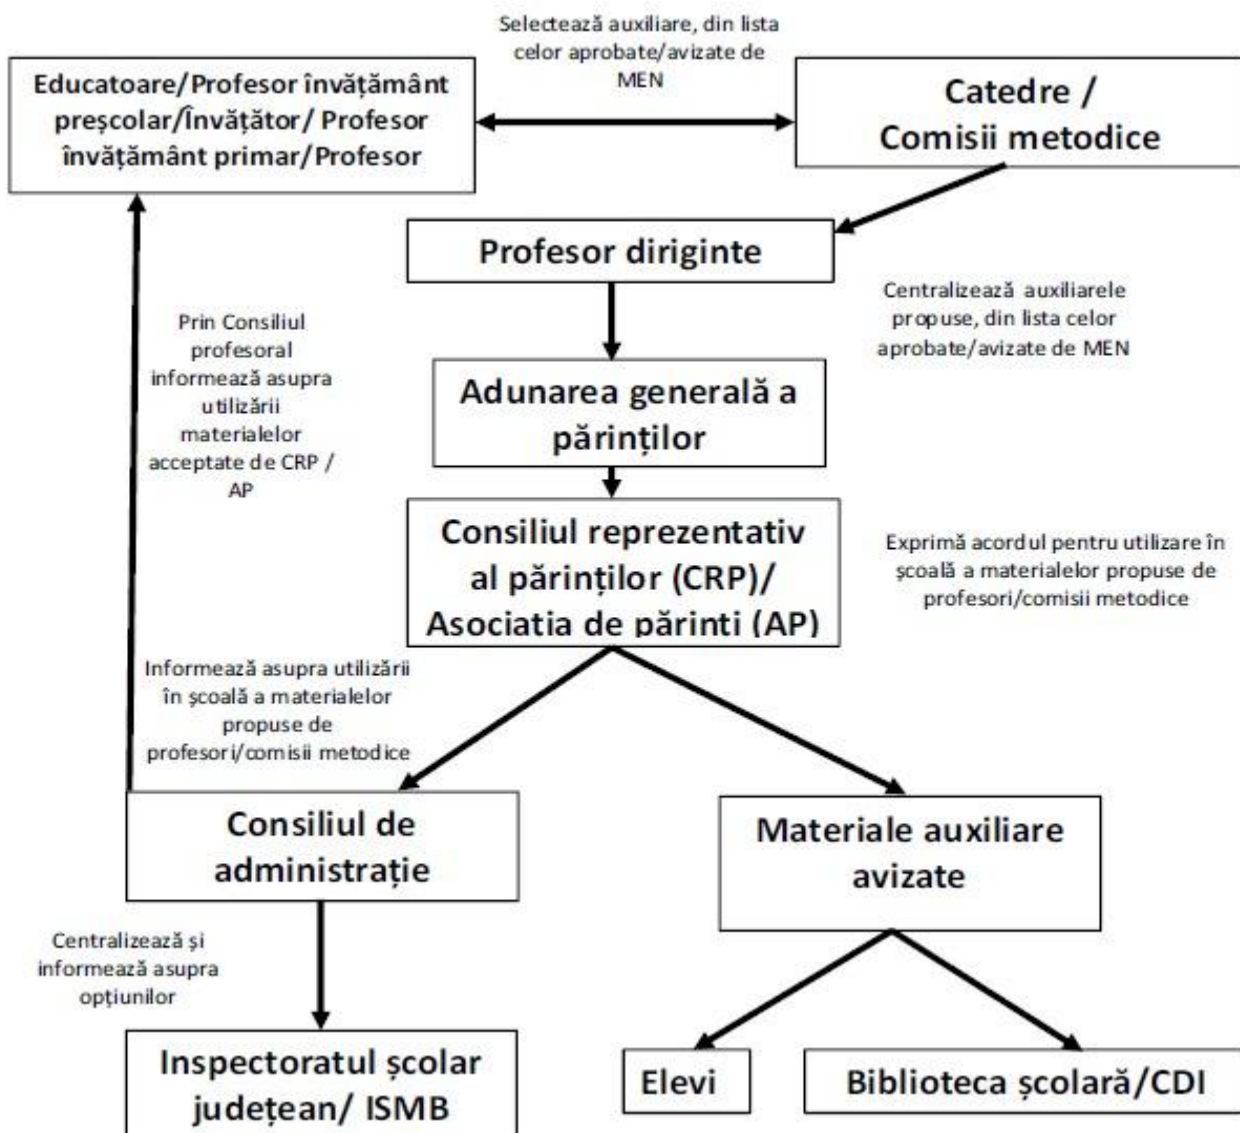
Selectează auxiliare, din lista celor aprobate/avizate de MEN

Educatoare/Profesor învățământ preșcolar/Învățător/ Profesor învățământ primar/Profesor

Catedre / Comisii metodice

Profesor diriginte

Centralizează auxiliarele propuse, din lista celor aprobate/avizate de MEN

Prin Consiliul profesoral informează asupra utilizării materialelor acceptate de CRP / AP

Adunarea generală a părinților

Consiliul reprezentativ al părinților (CRP)/ Asociatia de părinti (AP)

Exprimă acordul pentru utilizare în școală a materialelor propuse de profesori/comisii metodice

Informează asupra utilizării în școală a materialelor propuse de profesori/comisii metodice

Consiliul de administrație

Materiale auxiliare avizate

Centralizează și informează asupra opțiunilor

Inspectoratul școlar județean/ ISMB

Elevi

Biblioteca școlară/CDI